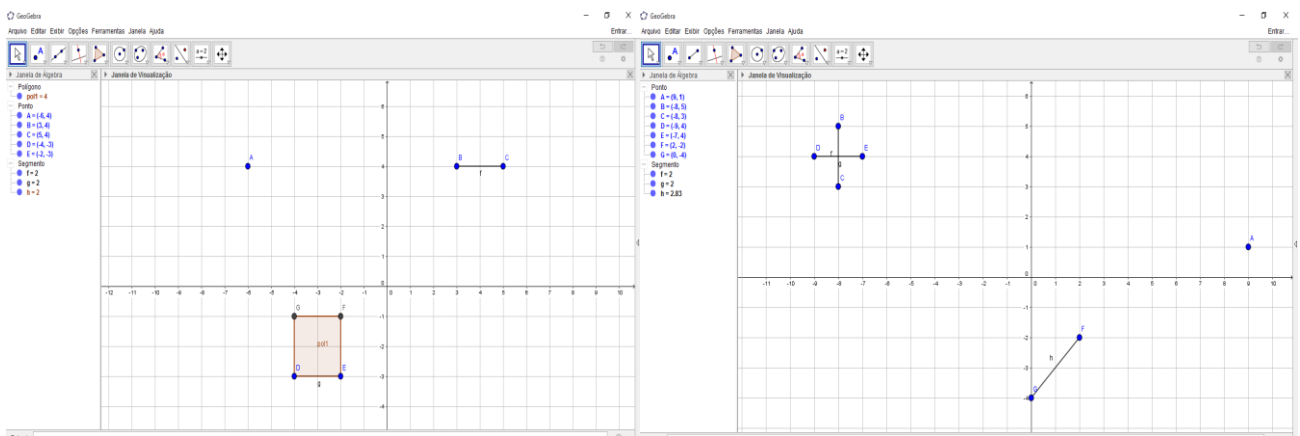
GeoGebra
Arquivo Editar Exibir Opções Ferramentas Janela Ajuda
Entrar...
a=2
Janela de Álgebra
Janela de Visualização
Polígono
pol1 = 4
Ponto
A = (-6, 4)
B = (3, 4)
C = (5, 4)
D = (-4, -3)
E = (-2, -3)
Segmento
f = 2
g = 2
h = 2
A
B
C
f
G
F
pol1
D
E
g
6
5
4
3
2
1
0
-1
-2
-3
-4
-12 -11 -10 -9 -8 -7 -6 -5 -4 -3 -2 -1 0 1 2 3 4 5 6 7 8 9 10

GeoGebra
Arquivo Editar Exibir Opções Ferramentas Janela Ajuda
Entrar...
a=2
Janela de Álgebra
Janela de Visualização
Ponto
A = (9, 1)
B = (-8, 5)
C = (-8, 3)
D = (-9, 4)
E = (-7, 4)
F = (2, -2)
G = (0, -4)
Segmento
f = 2
g = 2
h = 2.83
B
D
f
E
g
C
A
F
h
G
6
5
4
3
2
1
0
-1
-2
-3
-4
-11 -10 -9 -8 -7 -6 -5 -4 -3 -2 -1 0 1 2 3 4 5 6 7 8 9 10